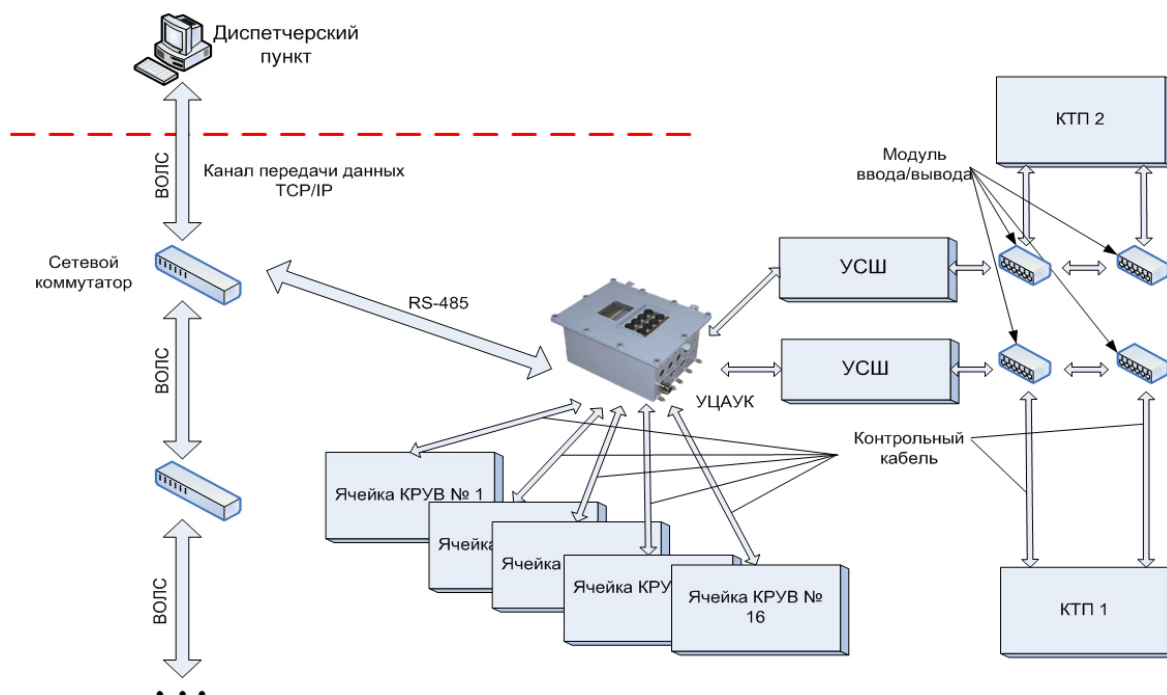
Диспетчерский пункт

ВОЛС

Канал передачи данных TCP/IP

Сетевой коммутатор

RS-485

ВОЛС

ВОЛС

КТП 2

Модуль ввода/вывода

УСШ

УСШ

УЦАУК

Контрольный кабель

Ячейка КРУВ № 1

Ячейка

Ячейка

Ячейка КРУ

Ячейка КРУВ № 16

КТП 1